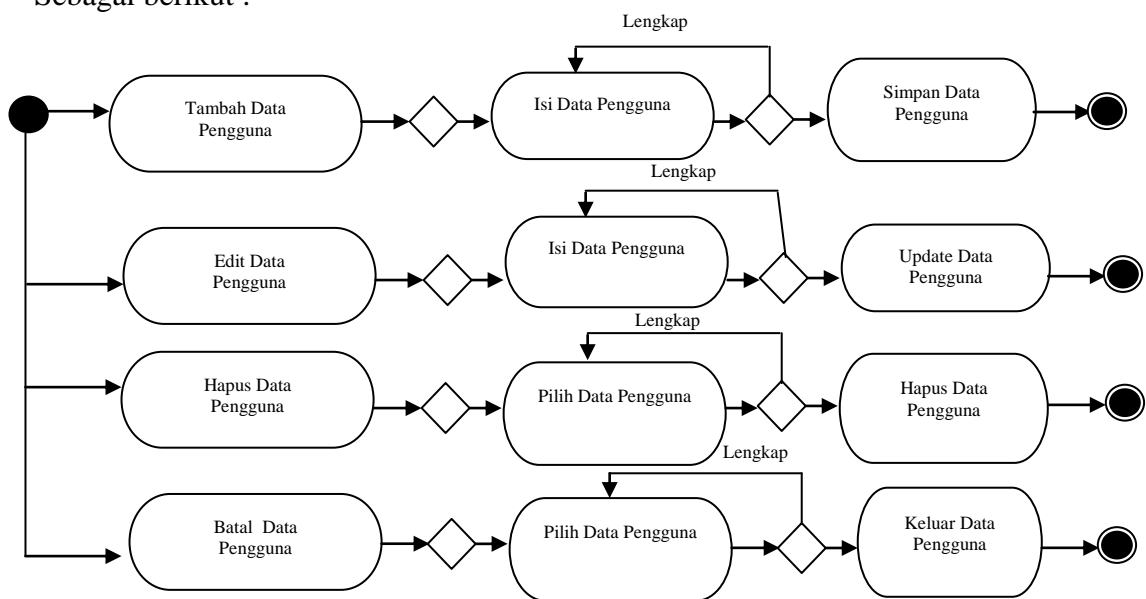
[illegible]

Lengkap

Tambah Data Pengguna

Isi Data Pengguna

Simpan Data Pengguna

Lengkap

Edit Data Pengguna

Isi Data Pengguna

Update Data Pengguna

Lengkap

Hapus Data Pengguna

Pilih Data Pengguna

Hapus Data Pengguna

Lengkap

Batal Data Pengguna

Pilih Data Pengguna

Keluar Data Pengguna